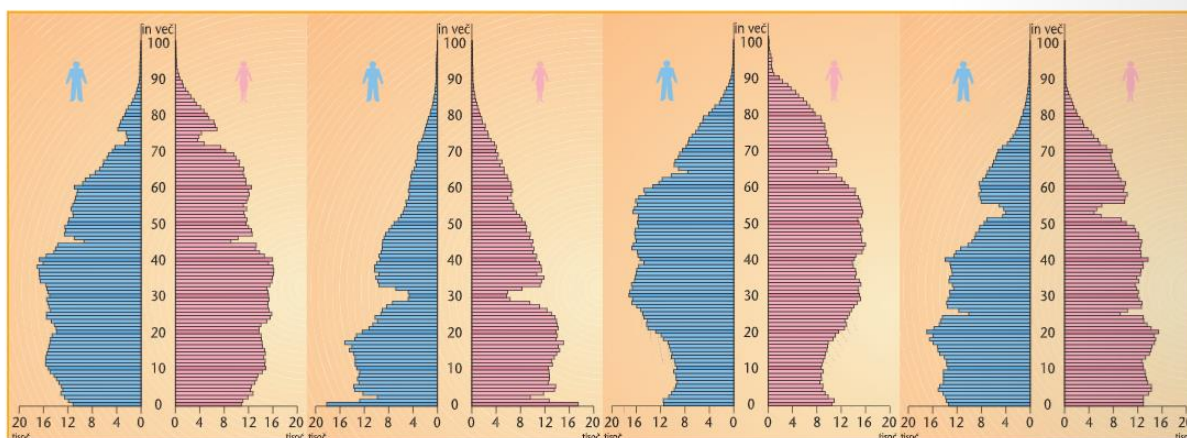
in več
100
90
80
70
60
50
40
30
20
10
0
20 16 12 8 4 0
tisoč
0 4 8 12 16 20
tisoč

in več
100
90
80
70
60
50
40
30
20
10
0
20 16 12 8 4 0
tisoč
0 4 8 12 16 20
tisoč

in več
100
90
80
70
60
50
40
30
20
10
0
20 16 12 8 4 0
tisoč
0 4 8 12 16 20
tisoč

in več
100
90
80
70
60
50
40
30
20
10
0
20 16 12 8 4 0
tisoč
0 4 8 12 16 20
tisoč